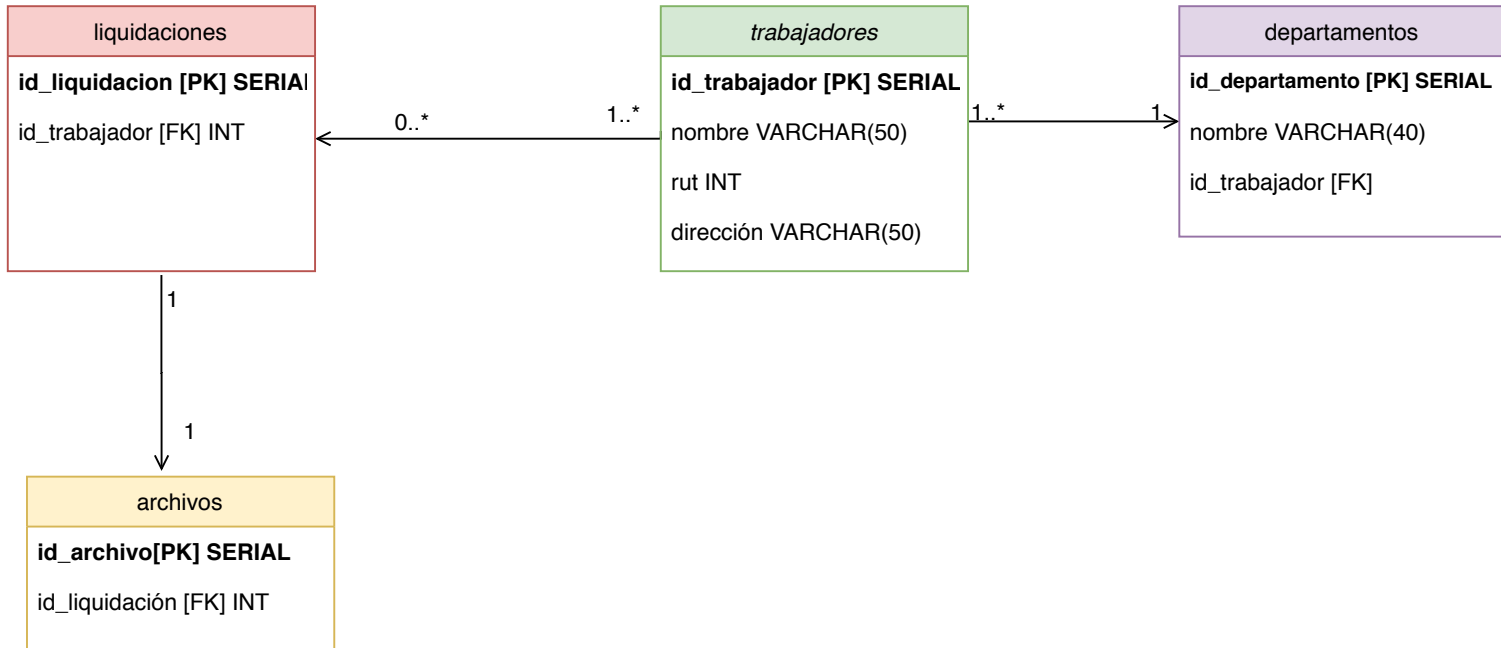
liquidaciones

**id_liquidacion [PK] SERIAL**

id_trabajador [FK] INT

0..*

1..*

*trabajadores*

**id_trabajador [PK] SERIAL**

nombre VARCHAR(50)

rut INT

dirección VARCHAR(50)

1..*

1

departamentos

**id_departamento [PK] SERIAL**

nombre VARCHAR(40)

id_trabajador [FK]

1

1

archivos

**id_archivo[PK] SERIAL**

id_liquidación [FK] INT